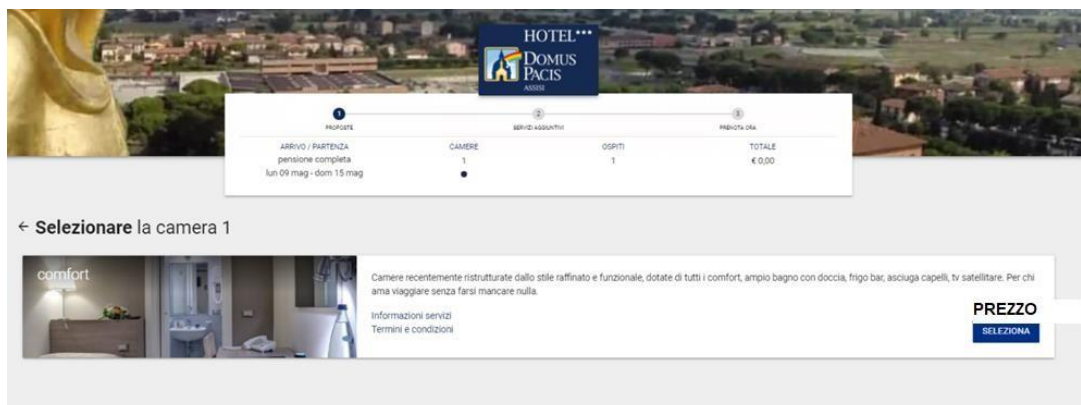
HOTEL***
DOMUS PACIS
ASSISI

1
PROPOSTE

2
SERVIZI AGGIUNTIVI

3
PRENOTA ORA

| ARRIVO / PARTENZA | CAMERE | OSPITI | TOTALE |
|---|---|---|---|
| pensione completa lun 09 mag - dom 15 mag | 1 | 1 | € 0,00 |

← **Selezionare** la camera 1

comfort

Camere recentemente ristrutturate dallo stile raffinato e funzionale, dotate di tutti i comfort, ampio bagno con doccia, frigo bar, asciuga capelli, tv satellitare. Per chi ama viaggiare senza farsi mancare nulla.

Informazioni servizi
Termini e condizioni

PREZZO

SELEZIONA